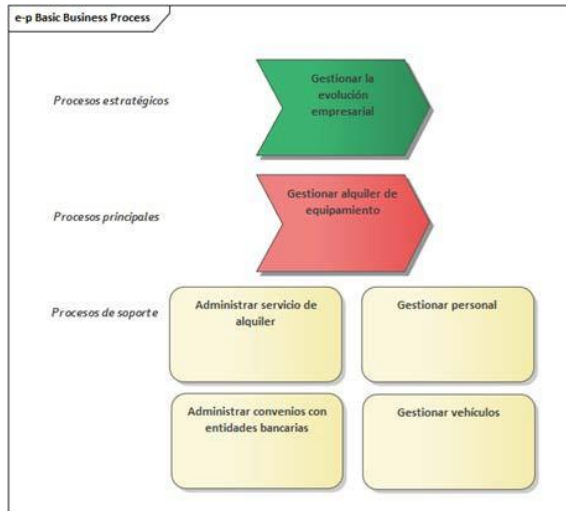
e-p Basic Business Process

Procesos estratégicos

Gestionar la evolución empresarial

Procesos principales

Gestionar alquiler de equipamiento

Procesos de soporte

Administrar servicio de alquiler

Gestionar personal

Administrar convenios con entidades bancarias

Gestionar vehículos